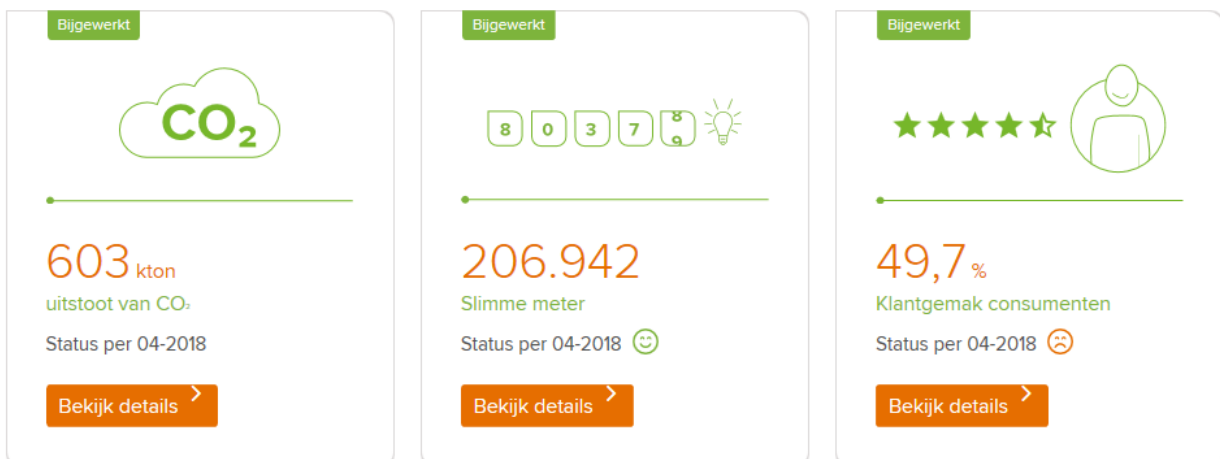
Bijgewerkt

$CO_2$

603 kton

uitstoot van $CO_2$

Status per 04-2018

Bekijk details

Bijgewerkt

8 0 3 7 8 9

206.942

Slimme meter

Status per 04-2018

Bekijk details

Bijgewerkt

49,7 %

Klantgemak consumenten

Status per 04-2018

Bekijk details